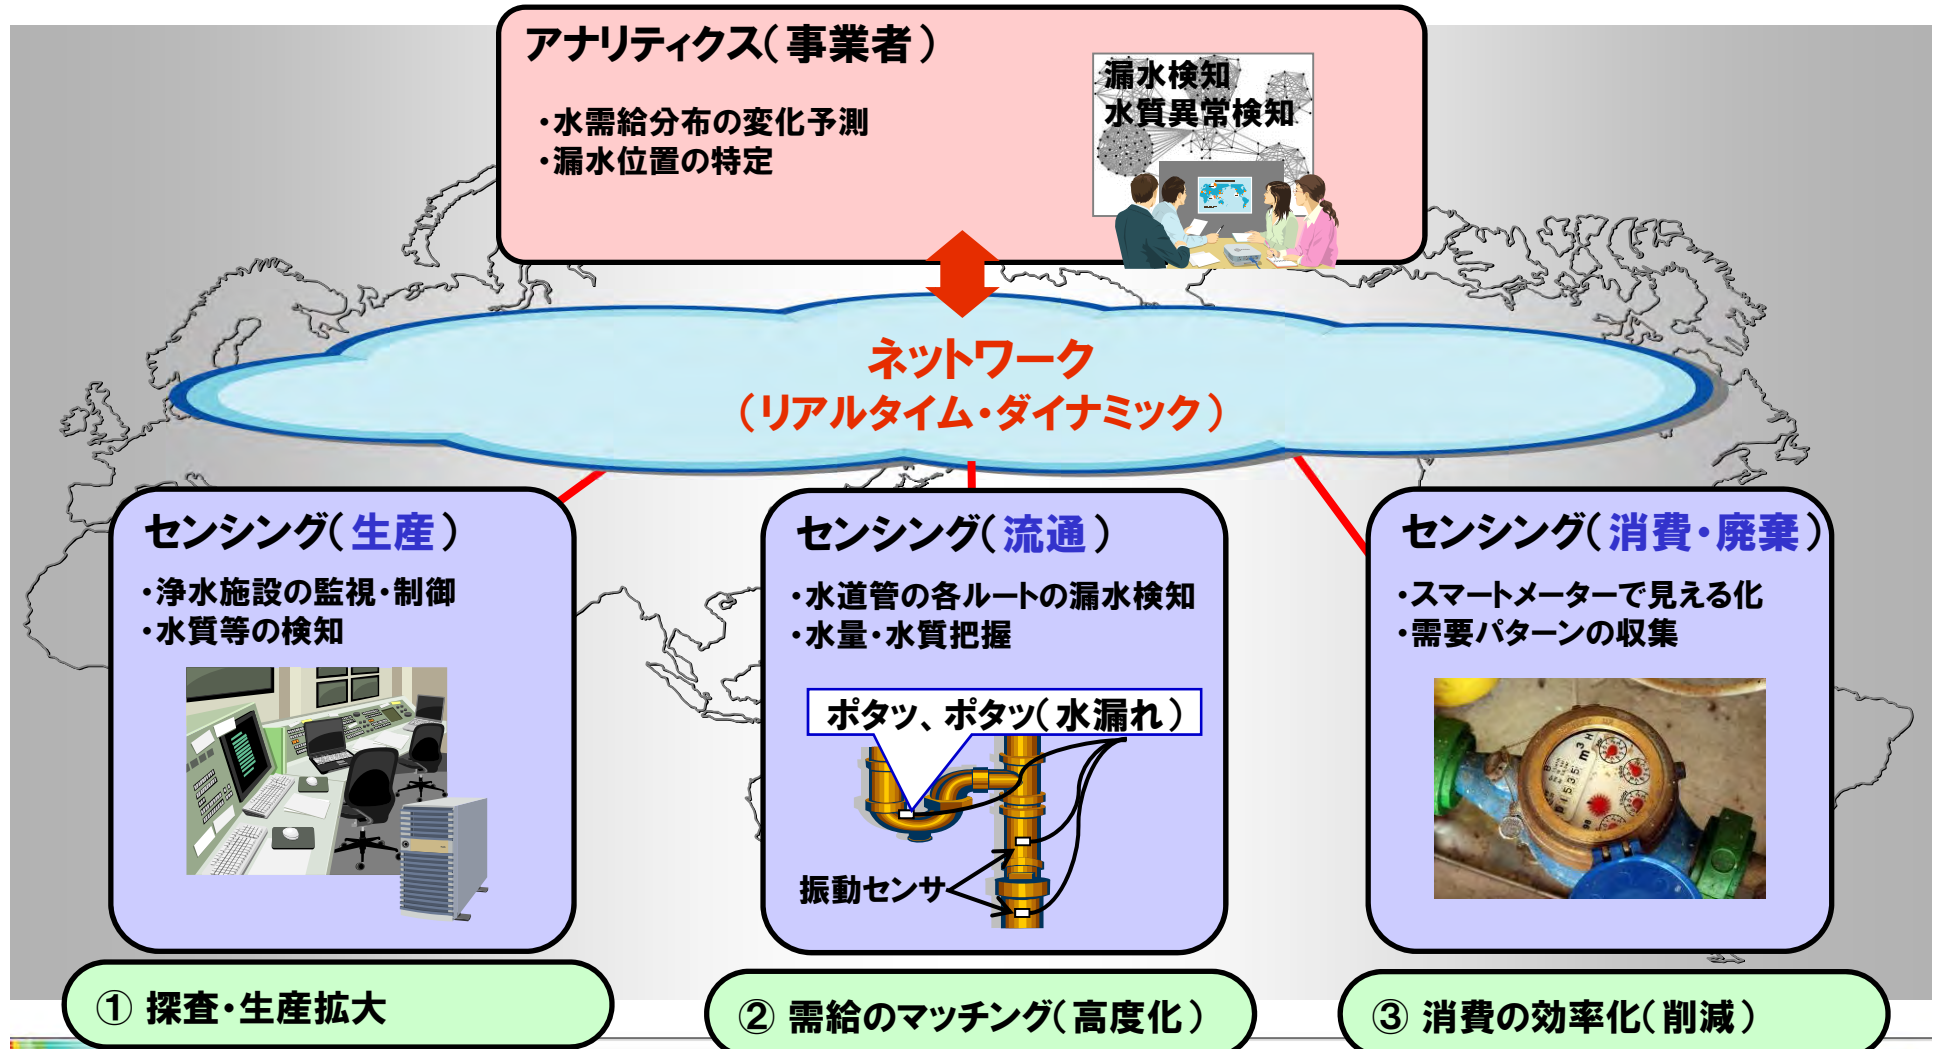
アナリティクス（事業者）

・水需給分布の変化予測
・漏水位置の特定

漏水検知
水質異常検知

ネットワーク
（リアルタイム・ダイナミック）

センシング（生産）

・浄水施設の監視・制御
・水質等の検知

センシング（流通）

・水道管の各ルートの漏水検知
・水量・水質把握

ポタッ、ポタッ（水漏れ）

振動センサ

センシング（消費・廃棄）

・スマートメーターで見える化
・需要パターンの収集

① 探査・生産拡大

② 需給のマッチング（高度化）

③ 消費の効率化（削減）